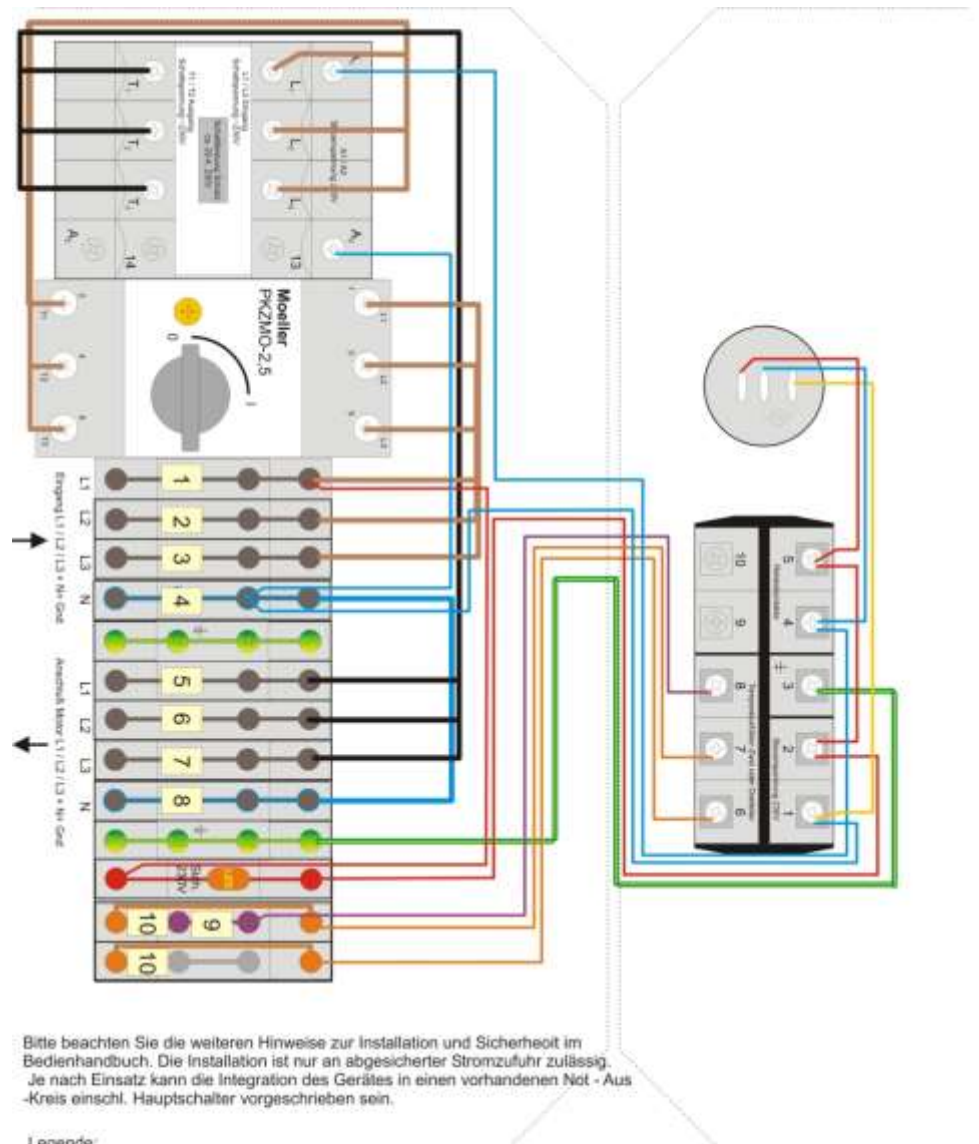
Moeller
PKZMO-2,5

0

I

$T_1$

$T_2$

$T_3$

$A_1$

14

$L_1$

$L_2$

$L_3$

$A_2$

13

L1

L2

L3

N

1

2

3

4

5

6

7

8

9

10

10

Eingang L1 / L2 / L3 + N + Gnd.

Anschluß Motor L1 / L2 / L3 + N + Gnd.

Sich. 230V

10

9

8

7

6

5

4

3

2

1

Bitte beachten Sie die weiteren Hinweise zur Installation und Sicherheoit im Bedienhandbuch. Die Installation ist nur an abgesicherter Stromzufuhr zulässig. Je nach Einsatz kann die Integration des Gerätes in einen vorhandenen Not - Aus -Kreis einschl. Hauptschalter vorgeschrieben sein.

Legende: